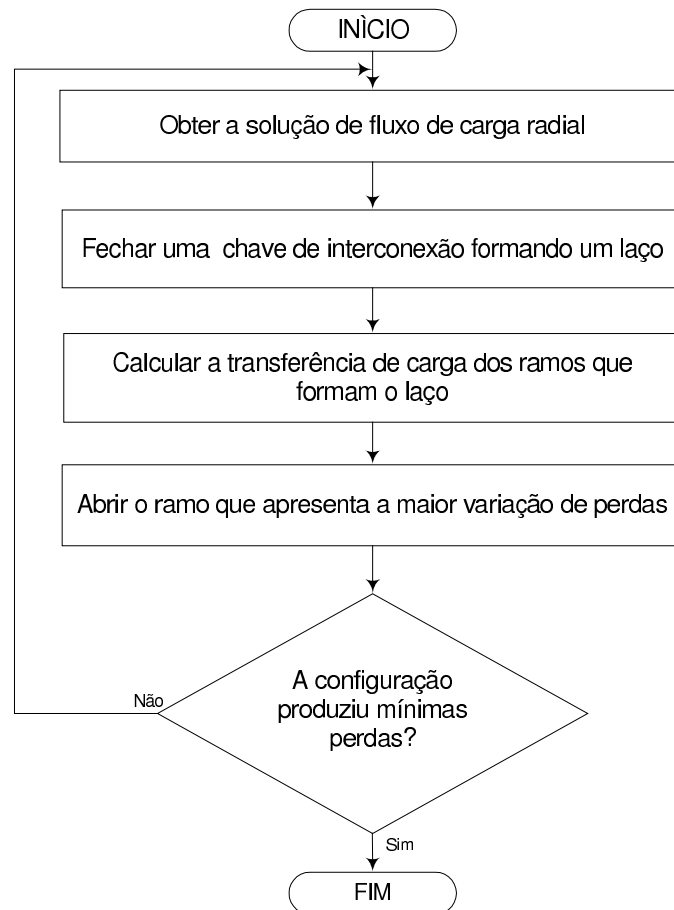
INÌCIO

Obter a solução de fluxo de carga radial

Fechar uma chave de interconexão formando um laço

Calcular a transferência de carga dos ramos que formam o laço

Abrir o ramo que apresenta a maior variação de perdas

A configuração produziu mínimas perdas?

Não

Sim

FIM